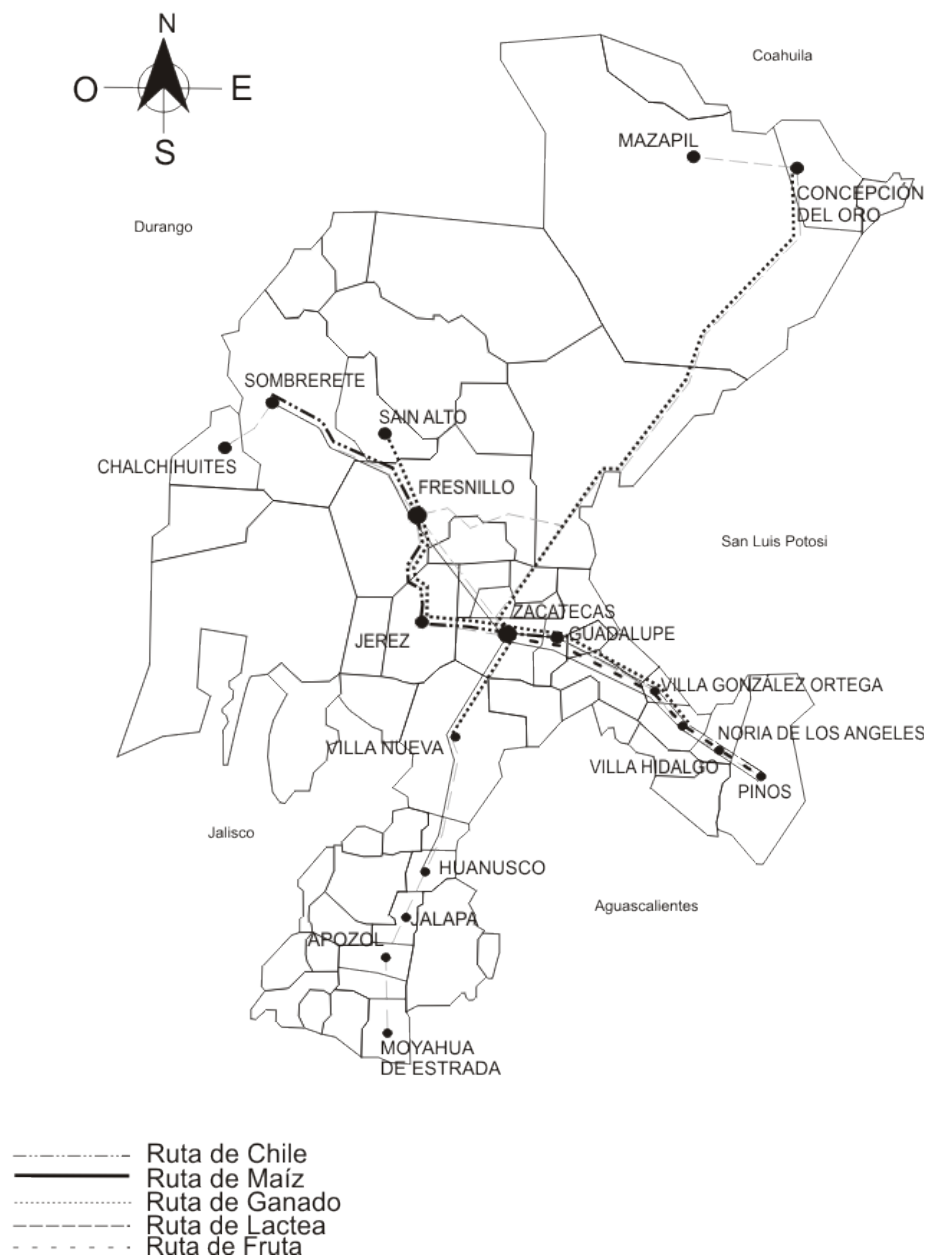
N
O
E
S

Coahuila

MAZAPIL

CONCEPCIÓN DEL ORO

Durango

SOMBRERETE

SAIN ALTO

CHALCHIHUITES

FRESNILLO

San Luis Potosi

ZACATECAS

GUADALUPE

JEREZ

VILLA GONZÁLEZ ORTEGA

NORIA DE LOS ANGELES

VILLA NUEVA

VILLA HIDALGO

PINOS

Jalisco

HUANUSCO

Aguascalientes

JALAPA

APOZOL

MOYAHUA DE ESTRADA

Ruta de Chile
Ruta de Maíz
Ruta de Ganado
Ruta de Lactea
Ruta de Fruta